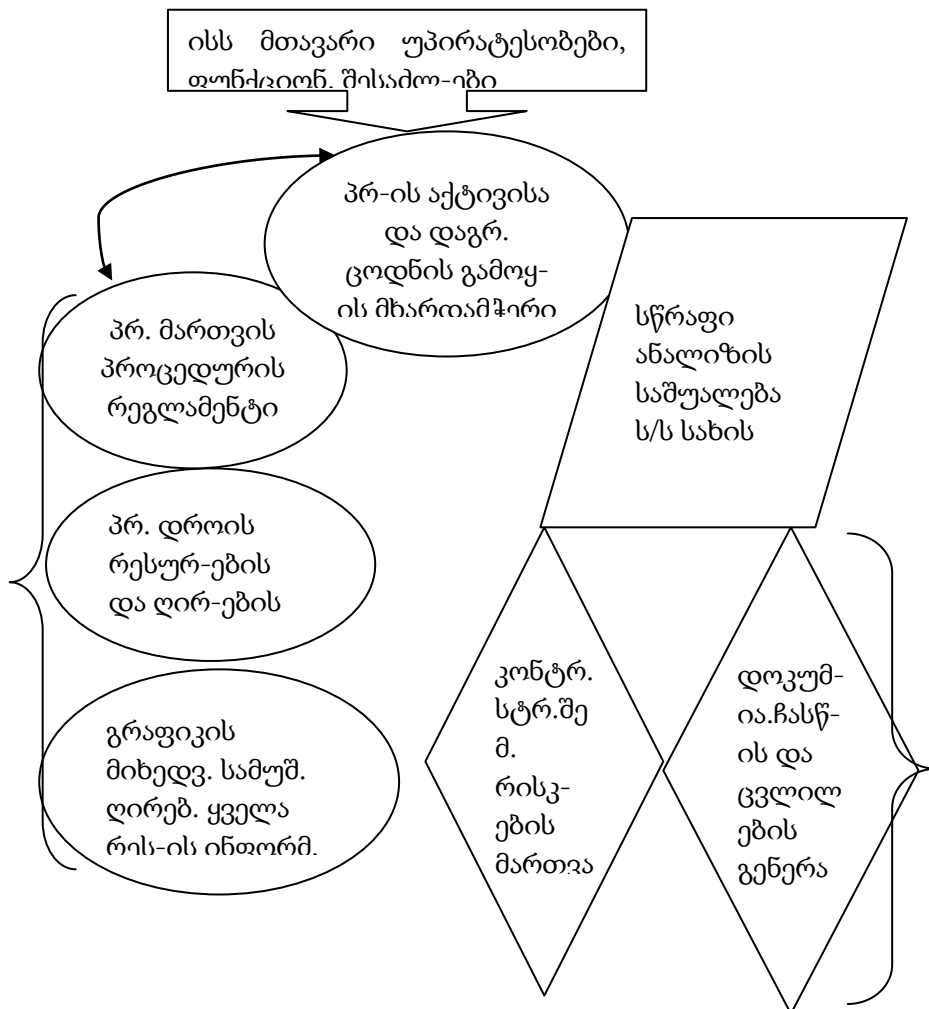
ისს მთავარი უპირატესობები, ფუნქციონ. შესაძლ-ები

პრ-ის აქტივისა და დაგრ. ცოდნის გამოყ-ის მხარდამჭერი

პრ. მართვის პროცედურის რეგლამენტი

პრ. დროის რესურ-ების და ღირ-ების

გრაფიკის მიხედვ. სამუშ. ღირებ. ყველა რეს-ის ინფორმ.

სწრაფი ანალიზის საშუალება ს/ს სახის

კონტრ. სტრ.შე მ. რისკ-ების მართვა

დოკუმ-ია.ჩასწ-ის და ცვლილ ების გენერა